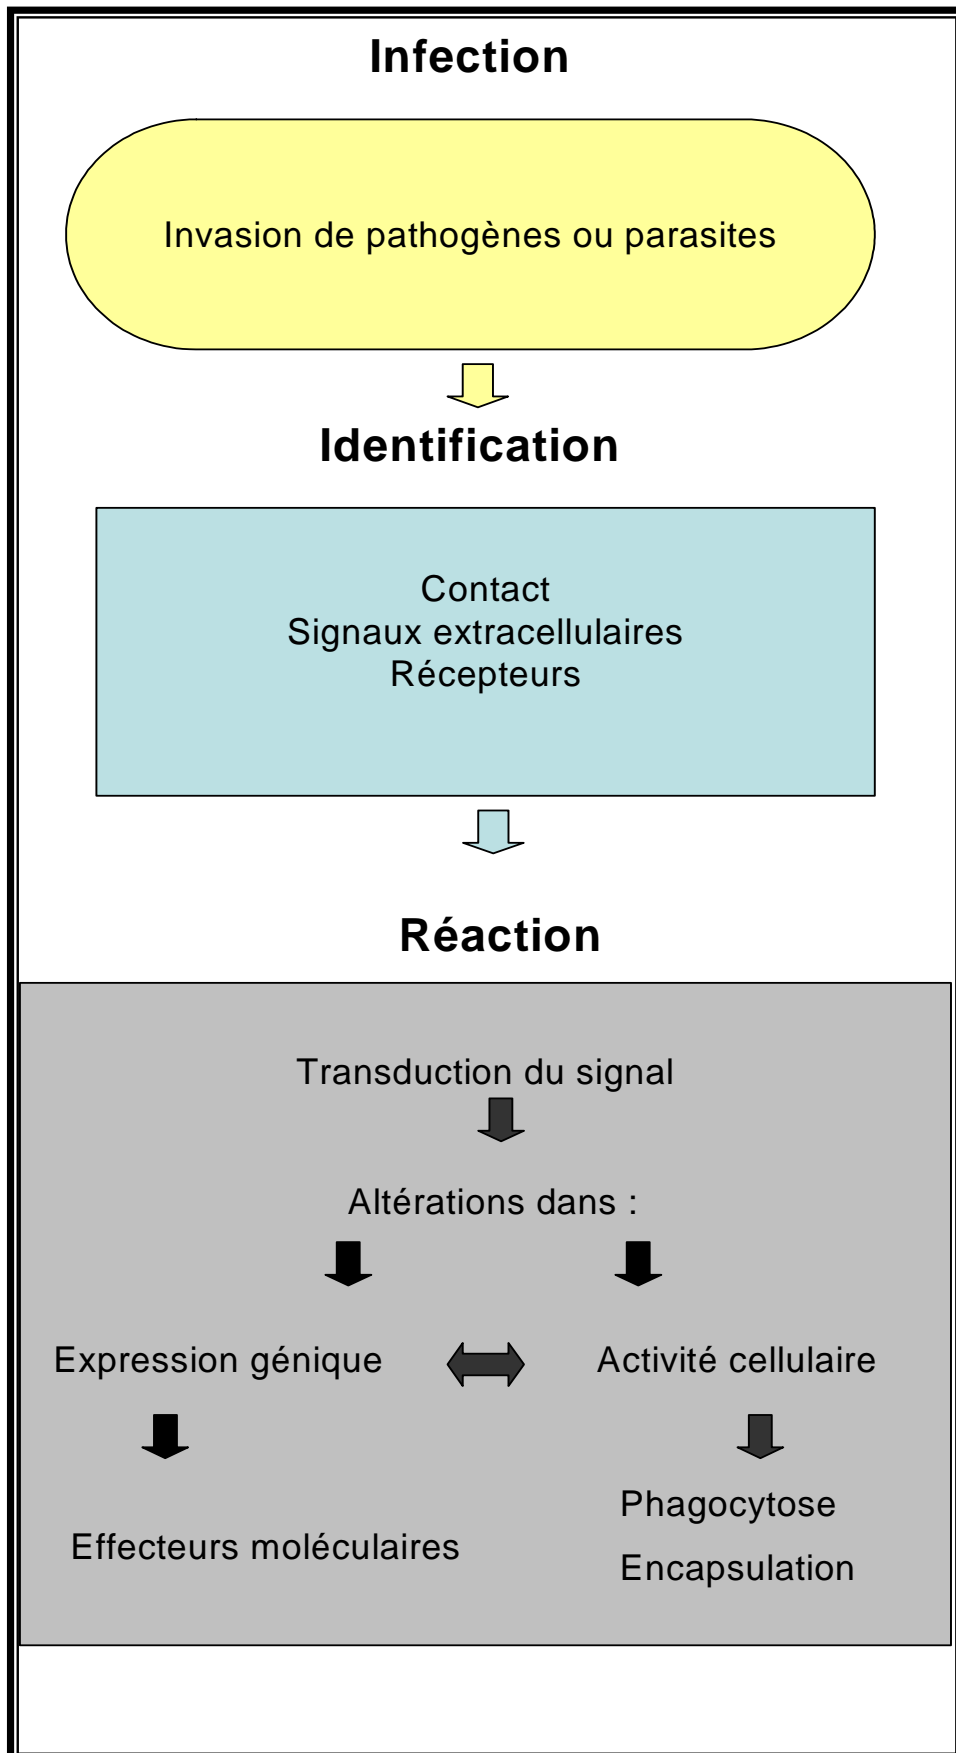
Infection

Invasion de pathogènes ou parasites

Identification

Contact
Signaux extracellulaires
Récepteurs

Réaction

Transduction du signal

Altérations dans :

Expression génique

Activité cellulaire

Effecteurs moléculaires

Phagocytose

Encapsulation